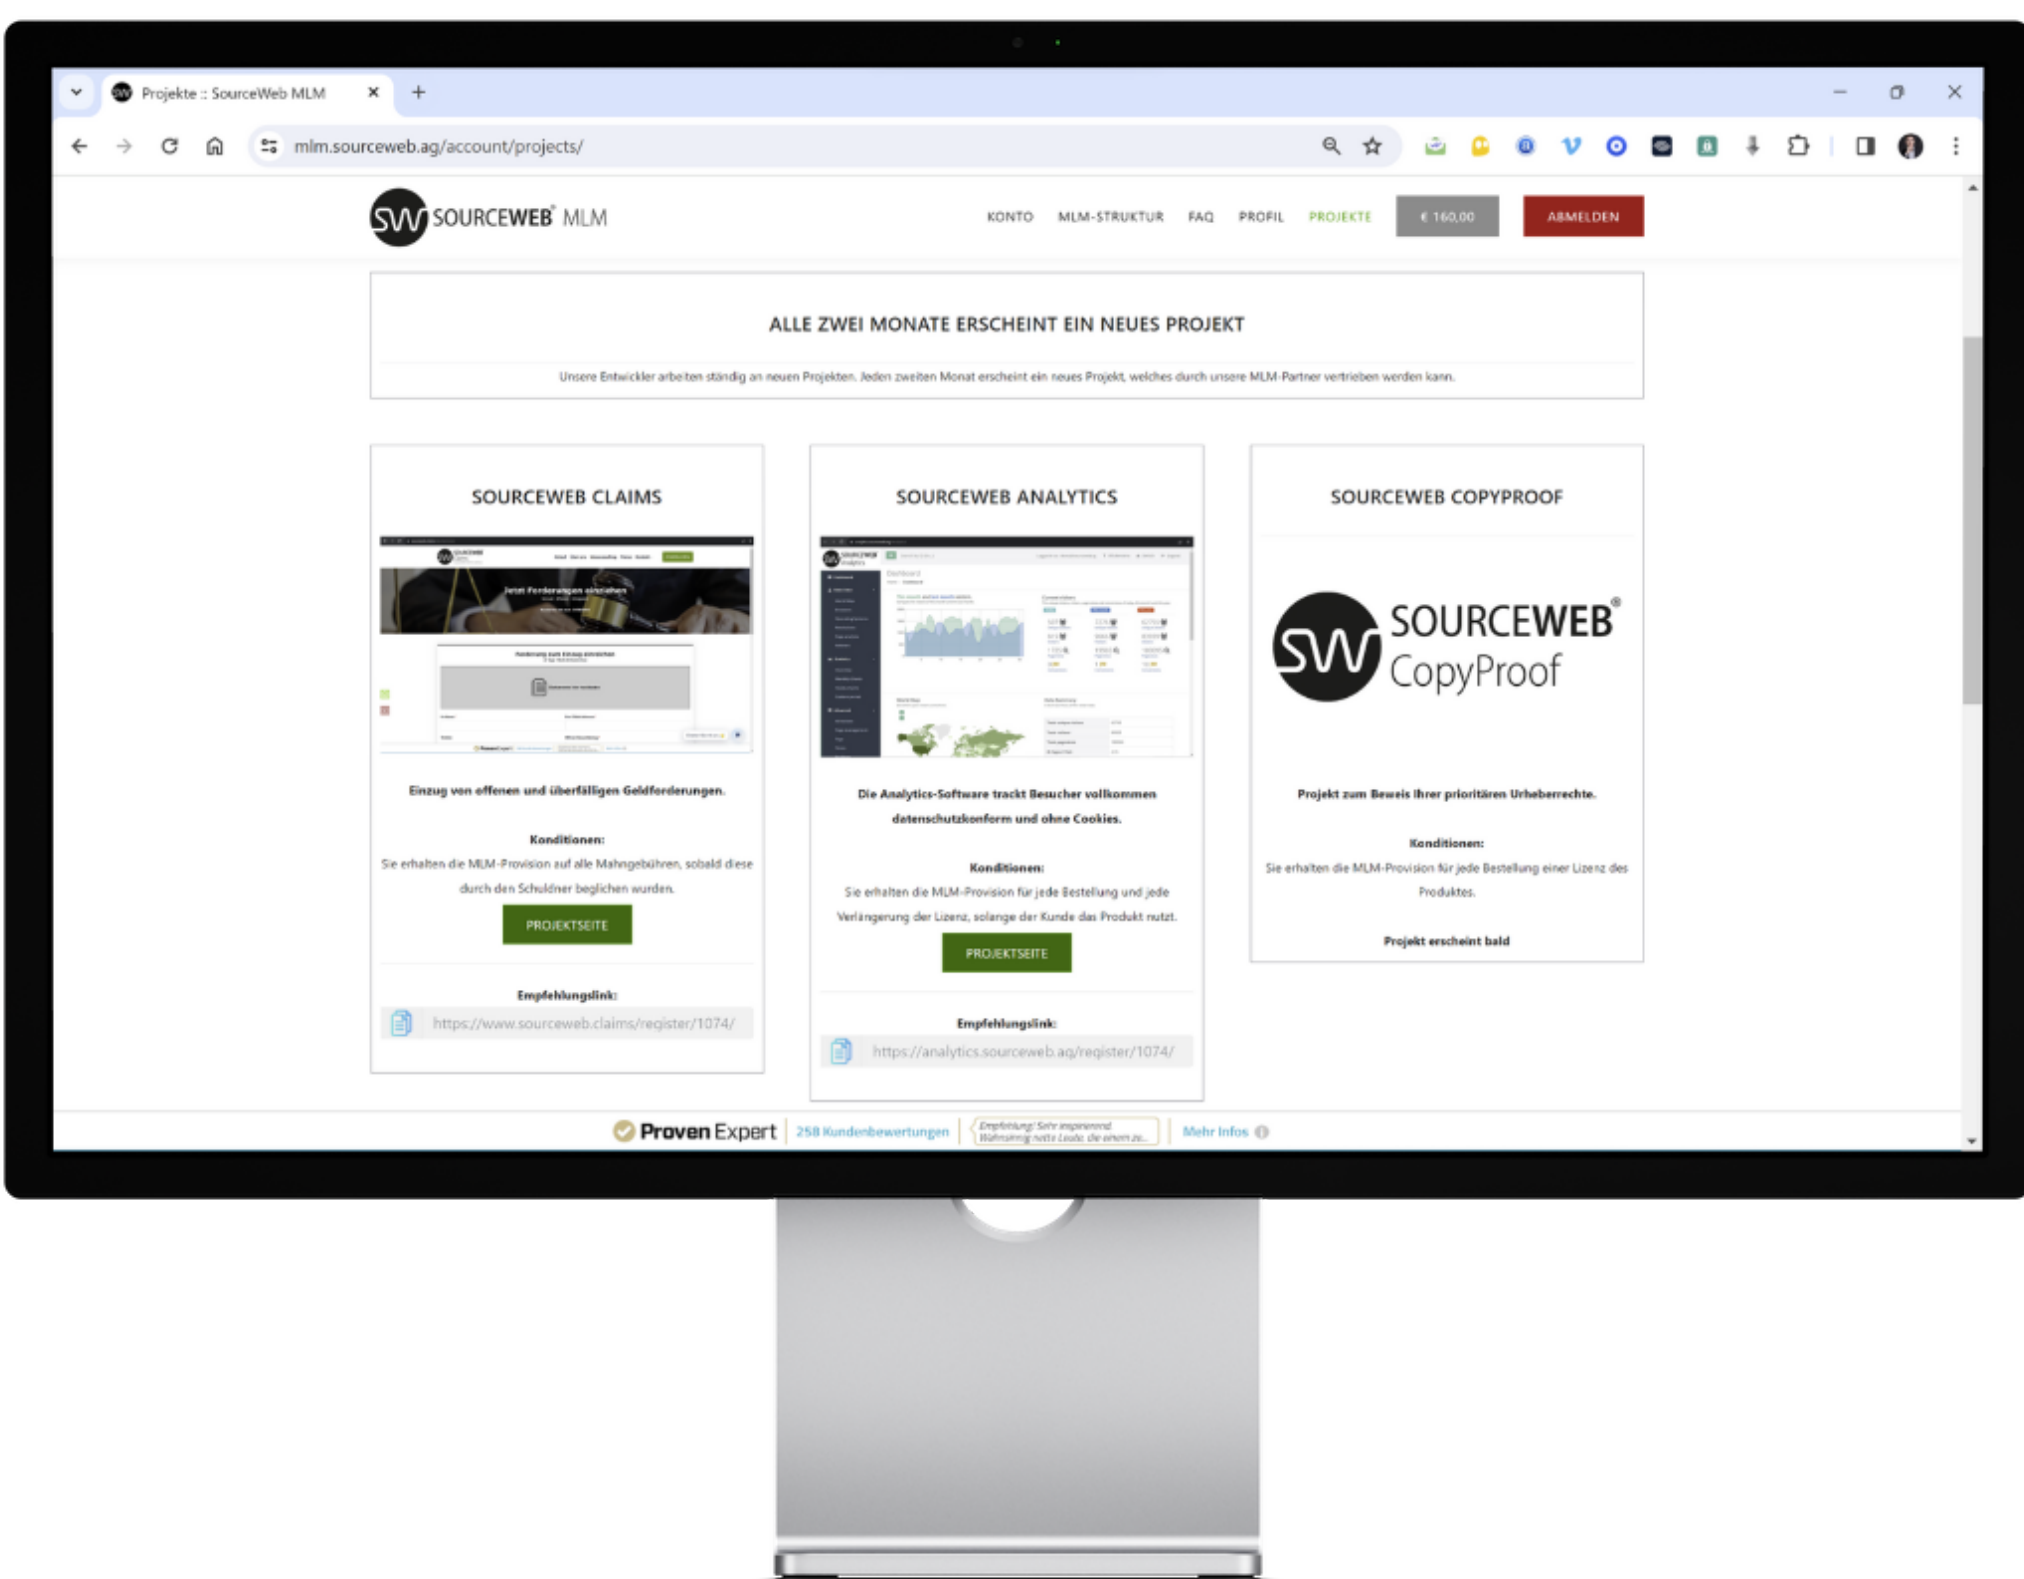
Projekte :: SourceWeb MLM

mlm.sourceweb.ag/account/projects/

SOURCEWEB® MLM

KONTO MLM-STRUKTUR FAQ PROFIL PROJEKTE € 160,00 ABMELDEN

ALLE ZWEI MONATE ERSCHEINT EIN NEUES PROJEKT

Unsere Entwickler arbeiten ständig an neuen Projekten. Jeden zweiten Monat erscheint ein neues Projekt, welches durch unsere MLM-Partner vertrieben werden kann.

SOURCEWEB CLAIMS

Jetzt Forderungen einziehen

Einzug von offenen und überfälligen Geldforderungen.

Konditionen:
Sie erhalten die MLM-Provision auf alle Mahngebühren, sobald diese durch den Schuldner beglichen wurden.

PROJEKTSEITE

Empfehlungslink:
https://www.sourceweb.claims/register/1074/

SOURCEWEB ANALYTICS

Die Analytics-Software trackt Besucher vollkommen datenschutzkonform und ohne Cookies.

Konditionen:
Sie erhalten die MLM-Provision für jede Bestellung und jede Verlängerung der Lizenz, solange der Kunde das Produkt nutzt.

PROJEKTSEITE

Empfehlungslink:
https://analytics.sourceweb.ag/register/1074/

SOURCEWEB COPYPROOF

SOURCEWEB® CopyProof

Projekt zum Beweis Ihrer prioritären Urheberrechte.

Konditionen:
Sie erhalten die MLM-Provision für jede Bestellung einer Lizenz des Produktes.

Projekt erscheint bald

Proven Expert 258 Kundenbewertungen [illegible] Mehr Infos